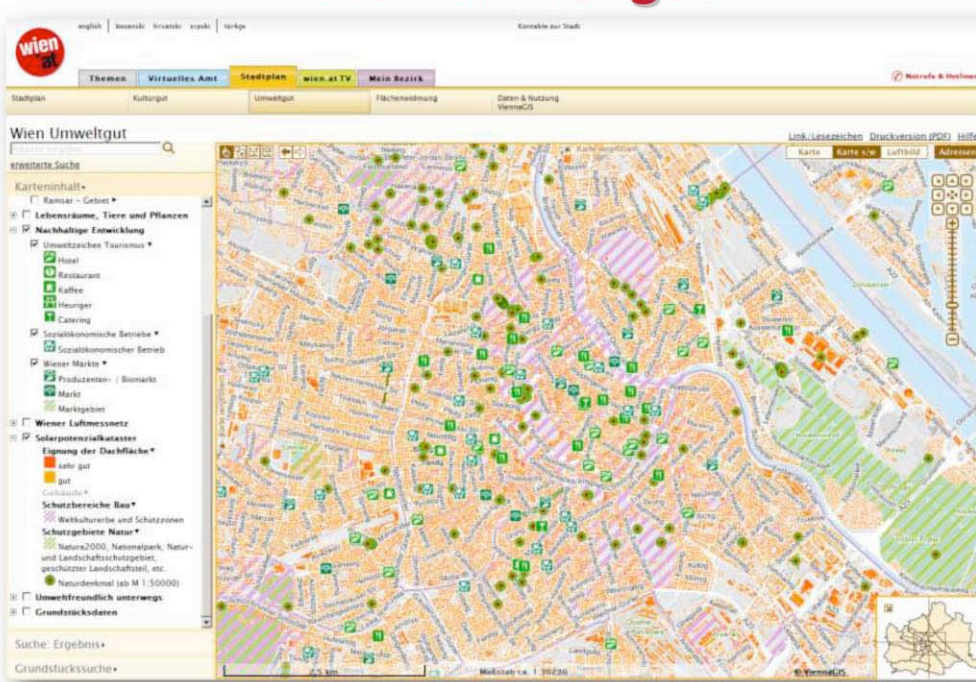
english | bosanski hrvatski srpski | türkçe

Kontakte zur Stadt

wien .at

Themen | Virtuelles Amt | Stadtplan | wien.at TV | Mein Bezirk

Notrufe & Hotlines

Stadtplan | Kulturgut | Umweltgut | Flächenwidmung | Daten & Nutzung ViennaGIS

Wien Umweltgut

Link/Lesezeichen | Druckversion (PDF) | Hilfe

erweiterte Suche

Karte | Karte s/w | Luftbild | Adressen

Karteninhalt ▸

Ramsar - Gebiet ▾
Lebensräume, Tiere und Pflanzen
Nachhaltige Entwicklung
Umweltzeichen Tourismus ▾
Hotel
Restaurant
Kaffee
Heuriger
Catering
Sozialökonomische Betriebe ▾
Sozialökonomischer Betrieb
Wiener Märkte ▾
Produzenten- / Biomarkt
Markt
Marktgebiet
Wiener Luftmessnetz
Solarpotenzialkataster
Eignung der Dachfläche ▾
sehr gut
gut
Gebäude ▾
Schutzbereiche Bau ▾
Weltkulturerbe und Schutzzonen
Schutzgebiete Natur ▾
Natura2000, Nationalpark, Natur- und Landschaftsschutzgebiet, geschützter Landschaftsteil, etc.
Naturdenkmal (ab M 1:50000)
Umweltfreundlich unterwegs
Grundstücksdaten

Suche: Ergebnis ▸
Grundstückssuche ▸

Maßstab ca. 1 : 30236
© ViennaGIS